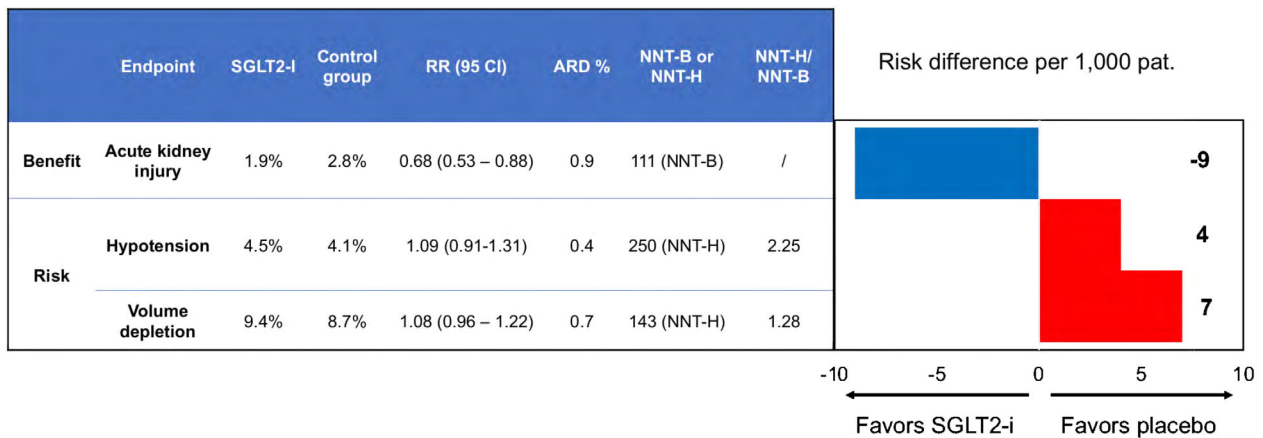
| | Endpoint | SGLT2-I | Control group | RR (95 CI) | ARD % | NNT-B or NNT-H | NNT-H/ NNT-B |
|---|---|---|---|---|---|---|---|
| Benefit | Acute kidney injury | 1.9% | 2.8% | 0.68 (0.53 – 0.88) | 0.9 | 111 (NNT-B) | / |
| Risk | Hypotension | 4.5% | 4.1% | 1.09 (0.91-1.31) | 0.4 | 250 (NNT-H) | 2.25 |
| | Volume depletion | 9.4% | 8.7% | 1.08 (0.96 – 1.22) | 0.7 | 143 (NNT-H) | 1.28 |

Risk difference per 1,000 pat.

-9

4

7

-10 -5 0 5 10

Favors SGLT2-i Favors placebo